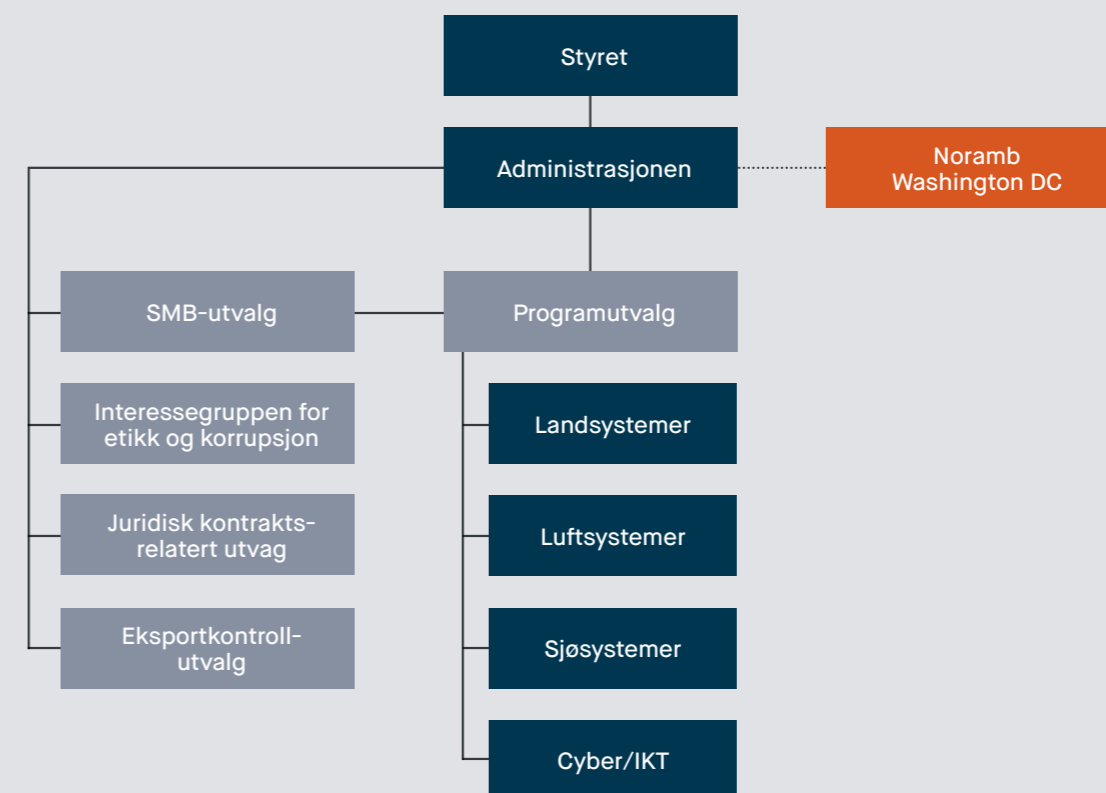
Styret

Administrasjonen

Noramb Washington DC

SMB-utvalg

Programutvalg

Interessegruppen for etikk og korrupsjon

Landsystemer

Juridisk kontrakts-relatert utvag

Luftsystemer

Eksportkontroll-utvalg

Sjøsystemer

Cyber/IKT